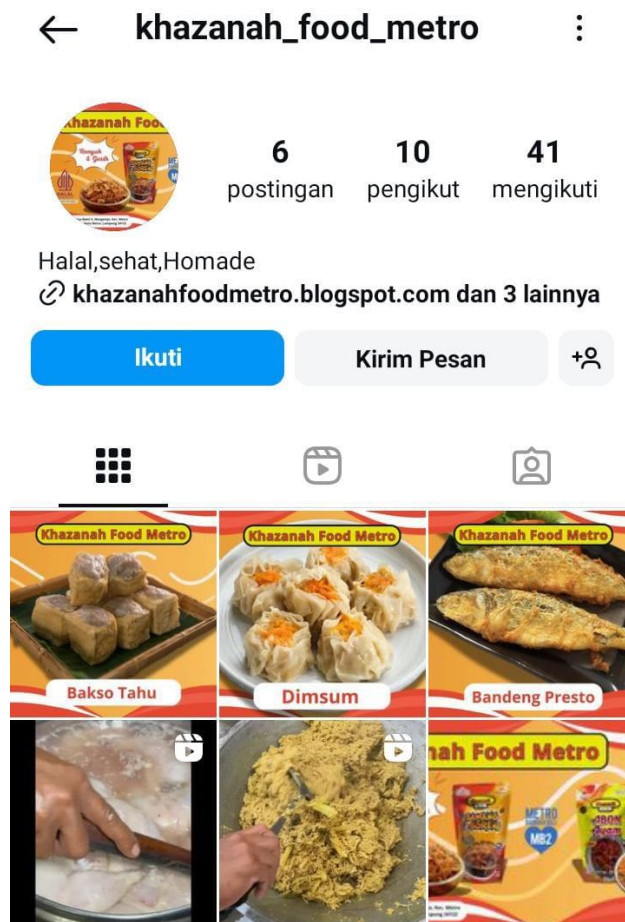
khazanah_food_metro

Khazanah Food

6 postingan
10 pengikut
41 mengikuti

Halal,sehat,Homade
khazanahfoodmetro.blogspot.com dan 3 lainnya

Ikuti
Kirim Pesan

Khazanah Food Metro
Bakso Tahu

Khazanah Food Metro
Dimsum

Khazanah Food Metro
Bandeng Presto

nah Food Metro
METRO
MB2